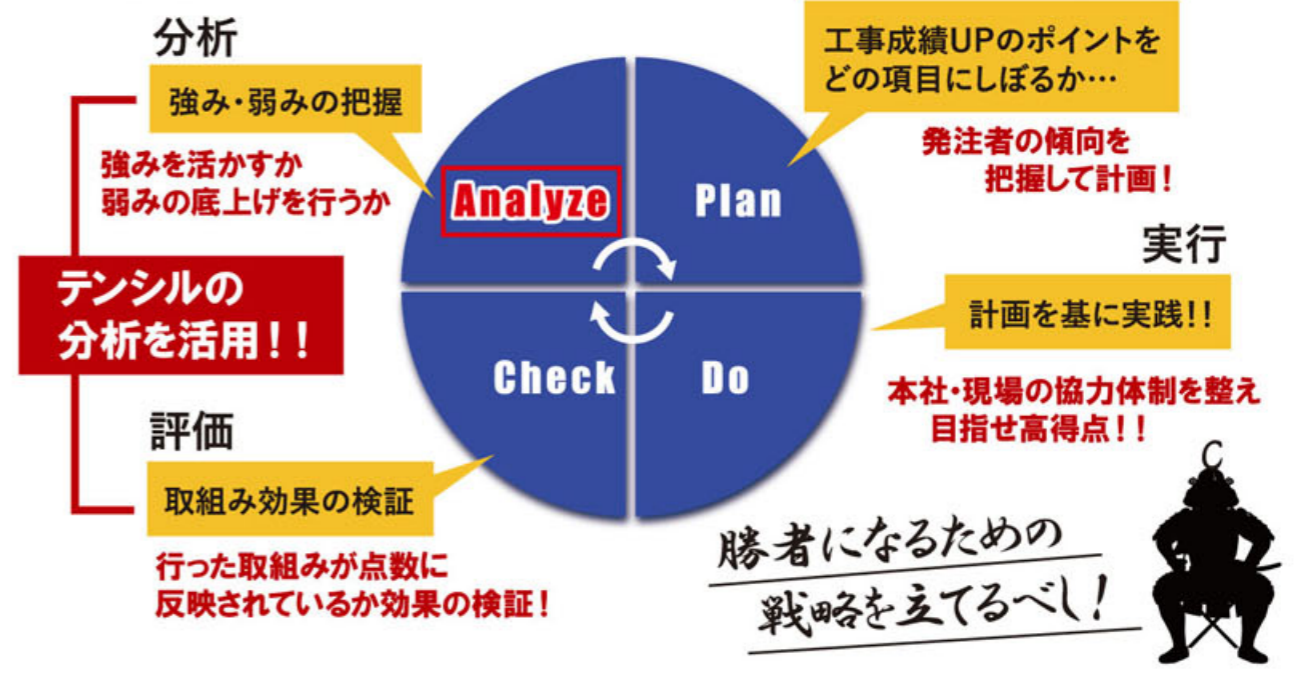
分析

強み・弱みの把握

強みを活かすか
弱みの底上げを行うか

テンシルの
分析を活用！！

評価

取組み効果の検証

行った取組みが点数に
反映されているか効果の検証！

Analyze

Plan

Check

Do

工事成績UPのポイントを
どの項目にしぼるか…

発注者の傾向を
把握して計画！

実行

計画を基に実践！！

本社・現場の協力体制を整え
目指せ高得点！！

勝者になるための
戦略を立てるべし！